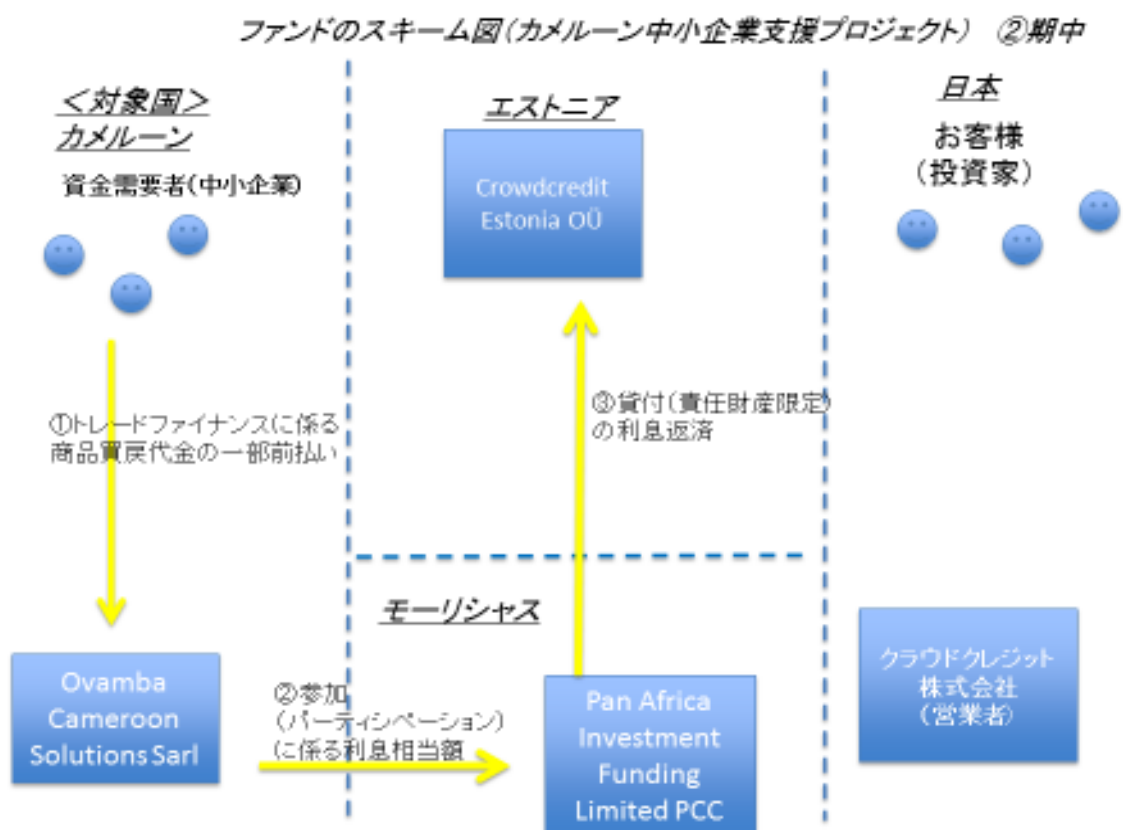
ファンドのスキーム図(カメルーン中小企業支援プロジェクト) ②期中

<対象国>
カメルーン

資金需要者(中小企業)

エストニア

Crowdcredit Estonia OÜ

日本

お客様
(投資家)

①トレードファイナンスに係る商品買戻代金の一部前払い

③貸付(責任財産限定)の利息返済

モーリシャス

Ovamba Cameroon Solutions Sarl

②参加(パーティシペーション)に係る利息相当額

Pan Africa Investment Funding Limited PCC

クラウドクレジット株式会社
(営業者)